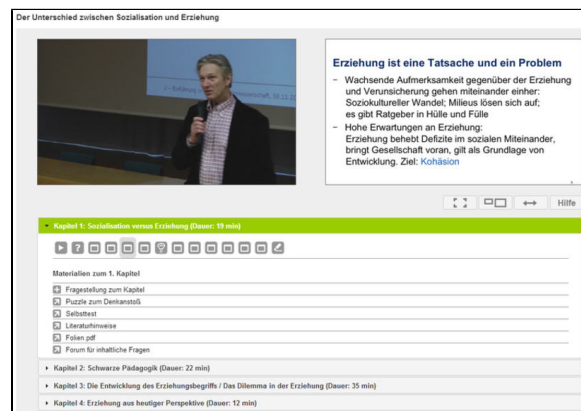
Der Unterschied zwischen Sozialisation und Erziehung

Erziehung ist eine Tatsache und ein Problem

– Wachsende Aufmerksamkeit gegenüber der Erziehung und Verunsicherung gehen miteinander einher: Soziokultureller Wandel; Milieus lösen sich auf; es gibt Ratgeber in Hülle und Fülle

– Hohe Erwartungen an Erziehung: Erziehung behebt Defizite im sozialen Miteinander, bringt Gesellschaft voran, gilt als Grundlage von Entwicklung. Ziel: Kohäsion

Hilfe

Kapitel 1: Sozialisation versus Erziehung (Dauer: 19 min)

Materialien zum 1. Kapitel

Fragestellung zum Kapitel

Puzzle zum Denkanstoß

Selbsttest

Literaturhinweise

Folien pdf

Forum für inhaltliche Fragen

Kapitel 2: Schwarze Pädagogik (Dauer: 22 min)

Kapitel 3: Die Entwicklung des Erziehungsbegriffs / Das Dilemma in der Erziehung (Dauer: 35 min)

Kapitel 4: Erziehung aus heutiger Perspektive (Dauer: 12 min)